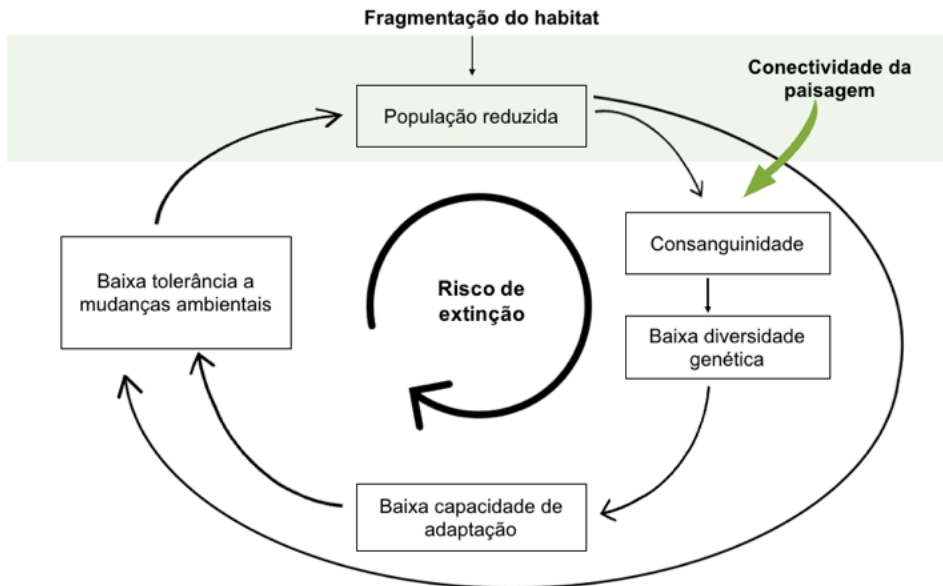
Fragmentação do habitat

Conectividade da paisagem

População reduzida

Consanguinidade

Baixa diversidade genética

Baixa capacidade de adaptação

Baixa tolerância a mudanças ambientais

Risco de extinção